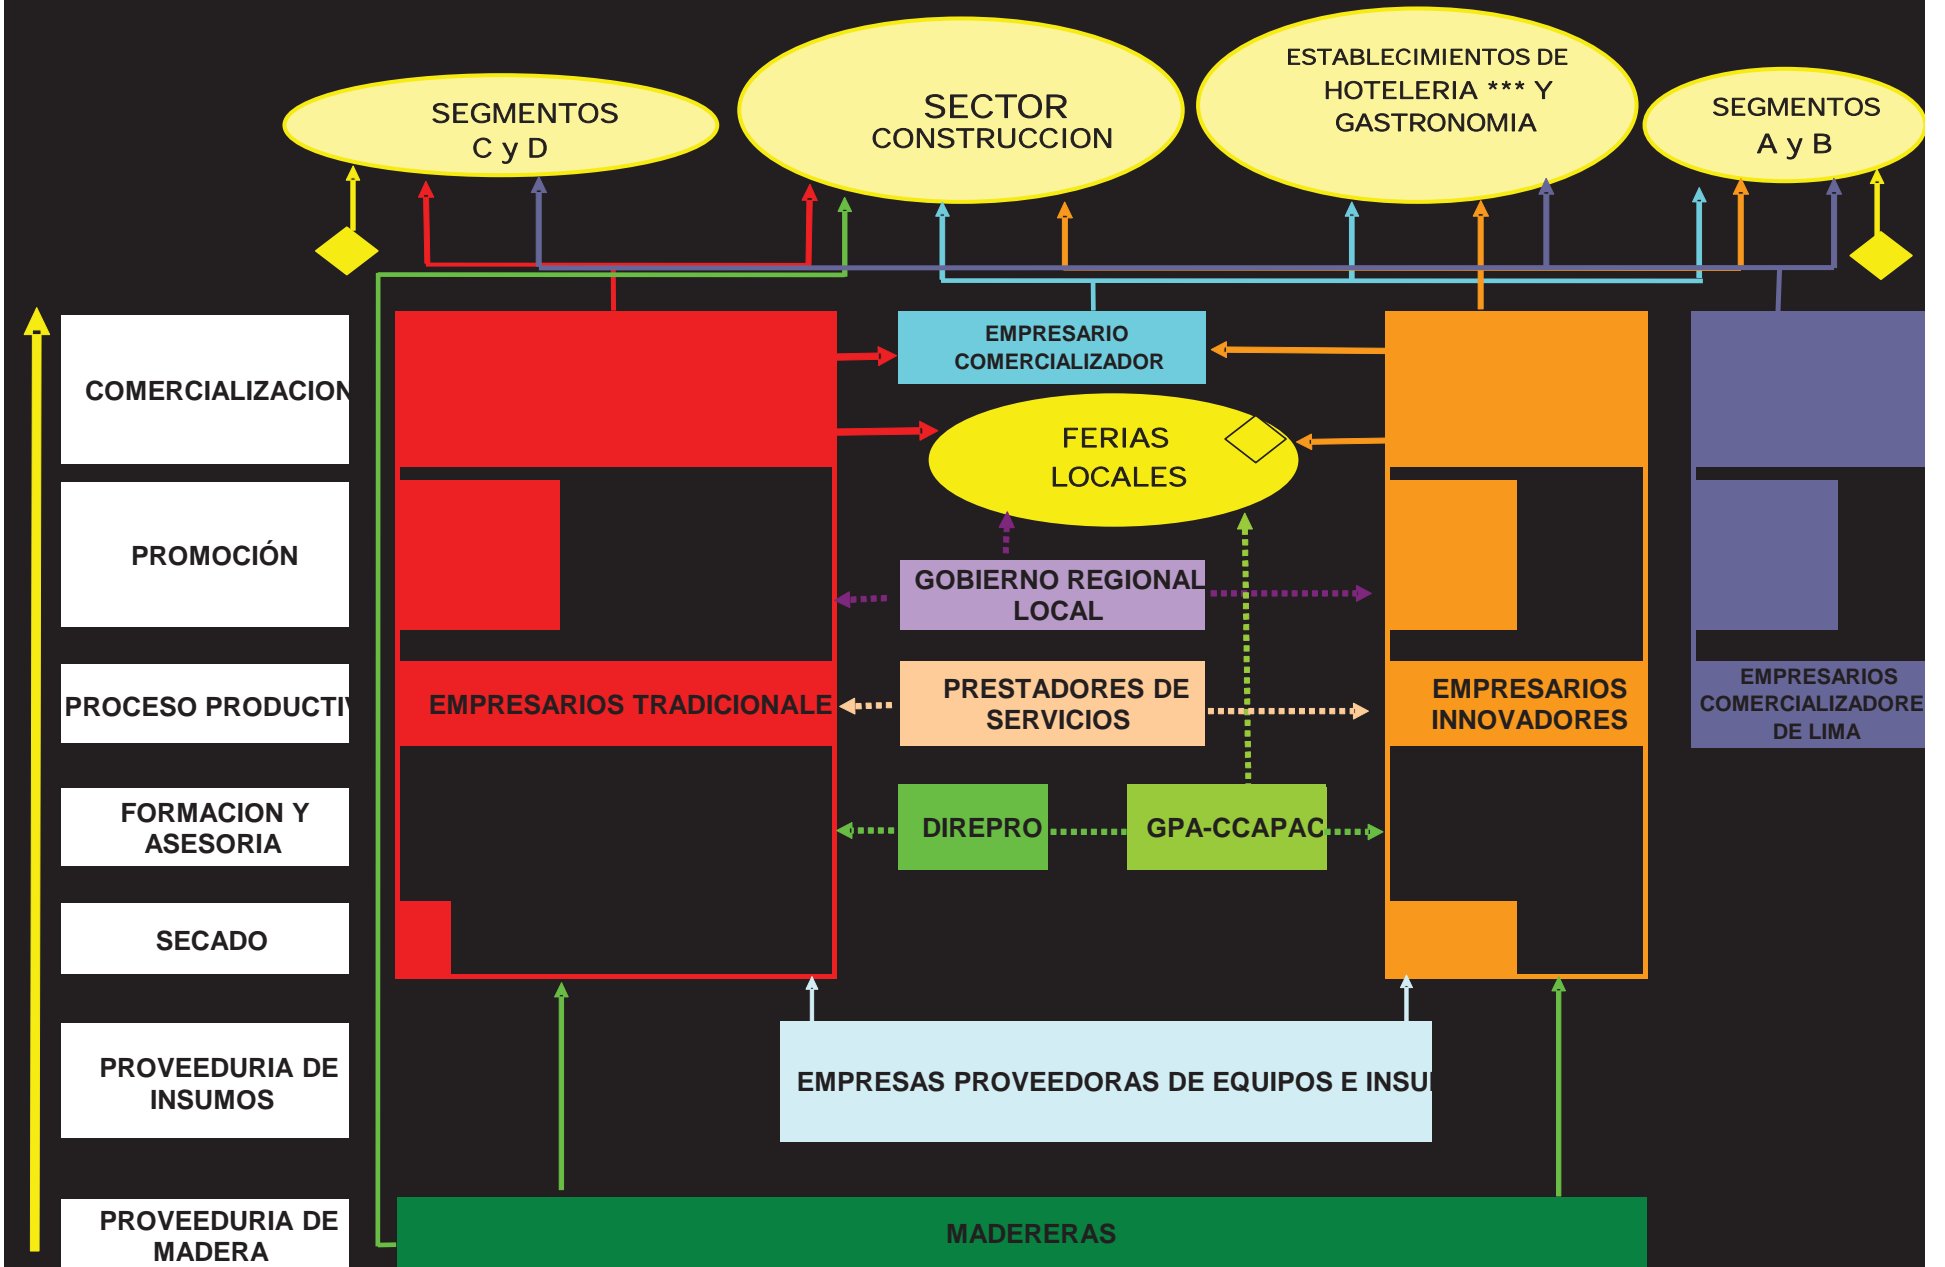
SEGMENTOS C y D

SECTOR CONSTRUCCION

ESTABLECIMIENTOS DE HOTELERIA *** Y GASTRONOMIA

SEGMENTOS A y B

COMERCIALIZACION

PROMOCIÓN

PROCESO PRODUCTI

FORMACION Y ASESORIA

SECADO

PROVEEDURIA DE INSUMOS

PROVEEDURIA DE MADERA

EMPRESARIO COMERCIALIZADOR

FERIAS LOCALES

GOBIERNO REGIONAL LOCAL

EMPRESARIOS TRADICIONALE

PRESTADORES DE SERVICIOS

EMPRESARIOS INNOVADORES

EMPRESARIOS COMERCIALIZADORE DE LIMA

DIREPRO

GPA-CCAPAC

EMPRESAS PROVEEDORAS DE EQUIPOS E INSU

MADERERAS